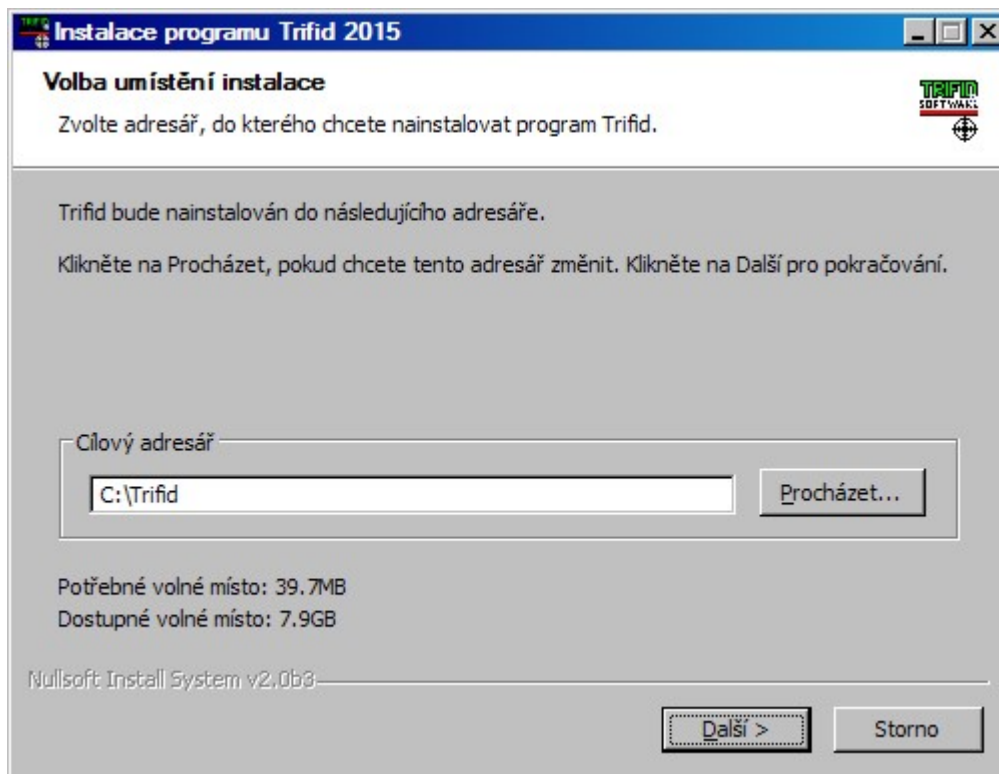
Instalace programu Trifid 2015

Volba umístění instalace

Zvolte adresář, do kterého chcete nainstalovat program Trifid.

TRIFID SOFTWARE

Trifid bude nainstalován do následujícího adresáře.

Klikněte na Procházet, pokud chcete tento adresář změnit. Klikněte na Další pro pokračování.

Cílový adresář

C:\Trifid

Procházet...

Potřebné volné místo: 39.7MB
Dostupné volné místo: 7.9GB

Nullsoft Install System v2.0b3

Další >

Storno